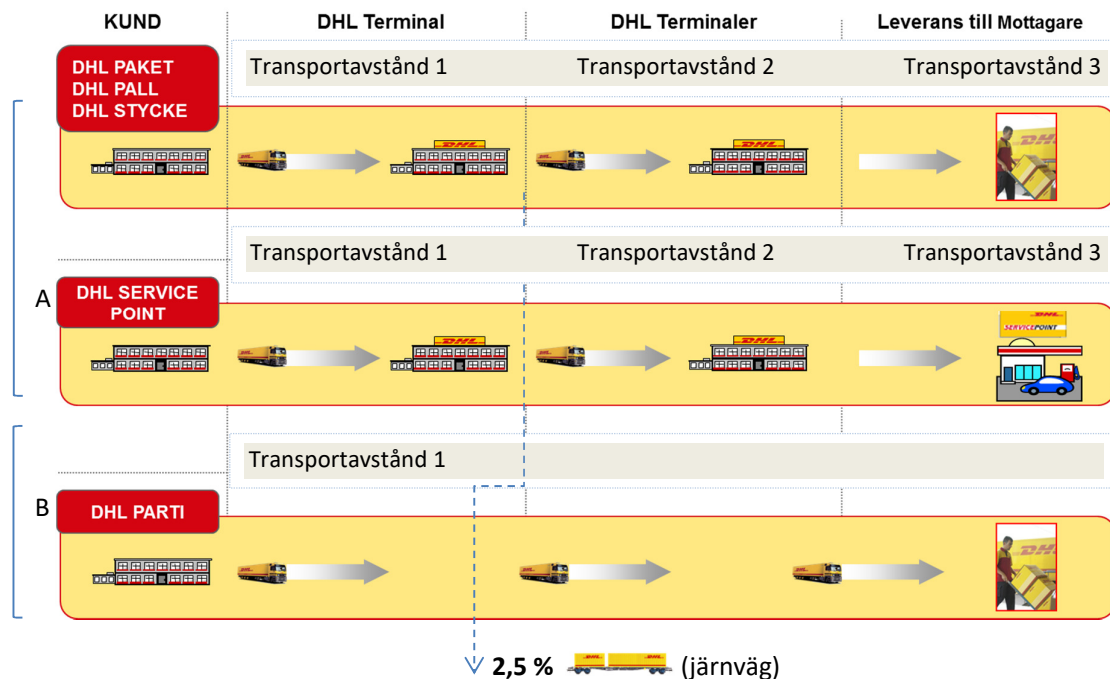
KUND

DHL Terminal

DHL Terminaler

Leverans till Mottagare

Transportavstånd 1

Transportavstånd 2

Transportavstånd 3

DHL PAKET
DHL PALL
DHL STYCKE

DHL

DHL

DHL

Transportavstånd 1

Transportavstånd 2

Transportavstånd 3

A

DHL SERVICE POINT

DHL

DHL

DHL SERVICEPOINT

Transportavstånd 1

B

DHL PARTI

DHL

2,5 % (järnväg)